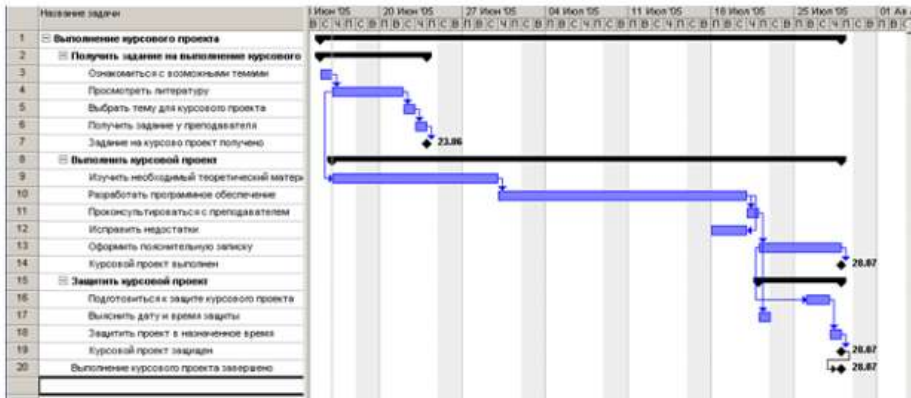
| | Название задачи |
|---|---|
| 1 | ⊟ Выполнение курсового проекта |
| 2 | ⊟ Получить задание на выполнение курсового |
| 3 | Ознакомиться с возможными темами |
| 4 | Просмотреть литературу |
| 5 | Выбрать тему для курсового проекта |
| 6 | Получить задание у преподавателя |
| 7 | Задание на курсово проект получено |
| 8 | ⊟ Выполнить курсовой проект |
| 9 | Изучить необходимый теоретический матер |
| 10 | Разработать программное обеспечение |
| 11 | Проконсультироваться с преподавателем |
| 12 | Исправить недостатки |
| 13 | Оформить пояснительную записку |
| 14 | Курсовой проект выполнен |
| 15 | ⊟ Защитить курсовой проект |
| 16 | Подготовиться к защите курсового проекта |
| 17 | Выяснить дату и время защиты |
| 18 | Защитить проект в назначенное время |
| 19 | Курсовой проект защищен |
| 20 | Выполнение курсового проекта завершено |

1 Июн '05 | 20 Июн '05 | 27 Июн '05 | 04 Июл '05 | 11 Июл '05 | 18 Июл '05 | 25 Июл '05 | 01 Ав

В С Ч П С В П В С Ч П С В П В С Ч П С В П В С Ч П С В П В С Ч П С В П В С Ч П С В П В С Ч П С В П В С

23.06

20.07

20.07

20.07